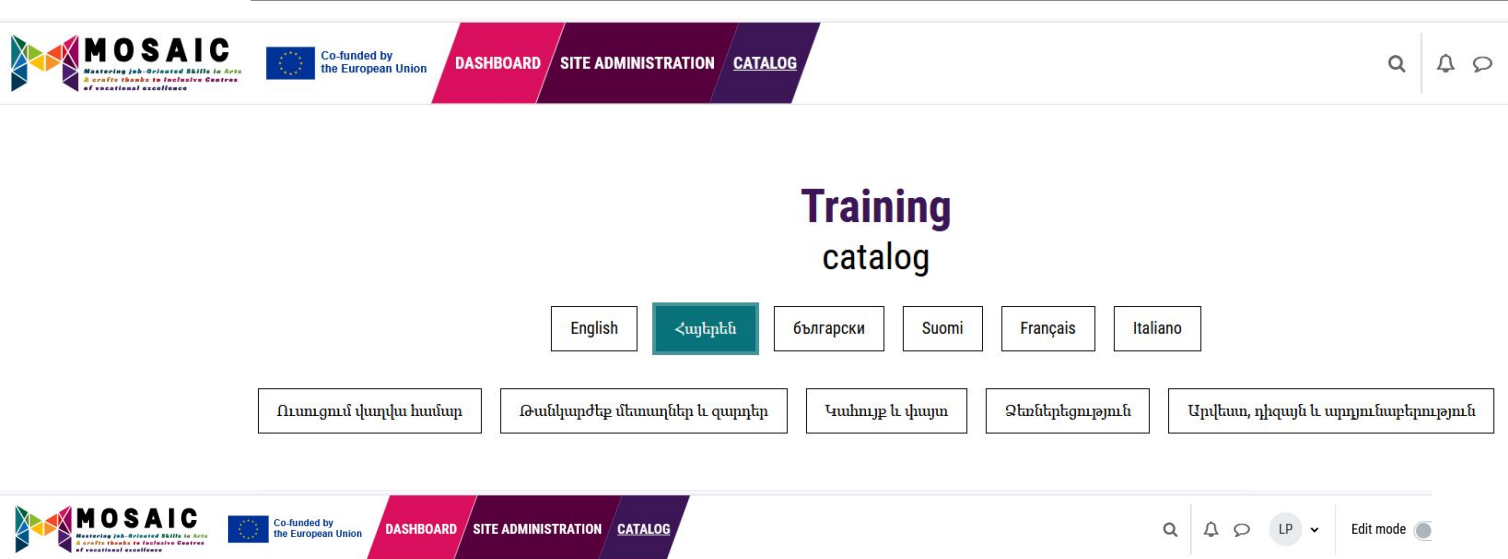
MOSAIC
Mastering job-Oriented Skills in Arts & crafts thanks to Inclusive Centres of vocational excellence

Co-funded by the European Union

DASHBOARD SITE ADMINISTRATION CATALOG

Training
catalog

English
Հայերեն
български
Suomi
Français
Italiano

Ուսուցում վաղվա համար
Թանկարժեք մետաղներ և զարդեր
Կահույք և փայտ
Ձեռներեցություն
Արվեստ, դիզայն և արդյունաբերություն

MOSAIC
Mastering job-Oriented Skills in Arts & crafts thanks to Inclusive Centres of vocational excellence

Co-funded by the European Union

DASHBOARD SITE ADMINISTRATION CATALOG

LP
Edit mode